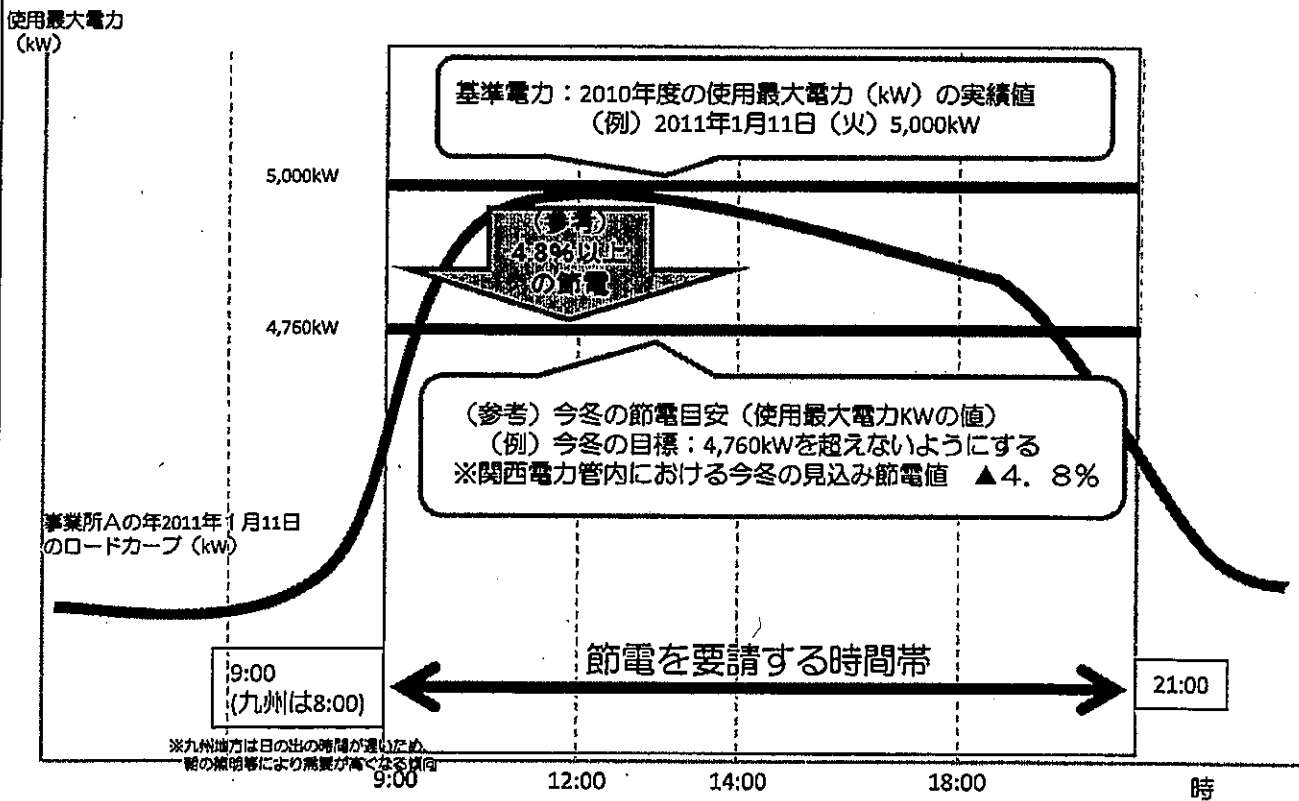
使用最大電力（kW）

基準電力：2010年度の使用最大電力（kW）の実績値
（例）2011年1月11日（火）5,000kW

5,000kW

（参考）4.8%以上の節電

4,760kW

（参考）今冬の節電目安（使用最大電力KWの値）
（例）今冬の目標：4,760kWを超えないようにする
※関西電力管内における今冬の見込み節電値　▲4．8%

事業所Aの年2011年1月11日のロードカーブ（kW）

9:00
(九州は8:00)

節電を要請する時間帯

21:00

※九州地方は日の出の時間が遅いため、朝の照明等により需要が高くなる傾向

9:00
12:00
14:00
18:00
時